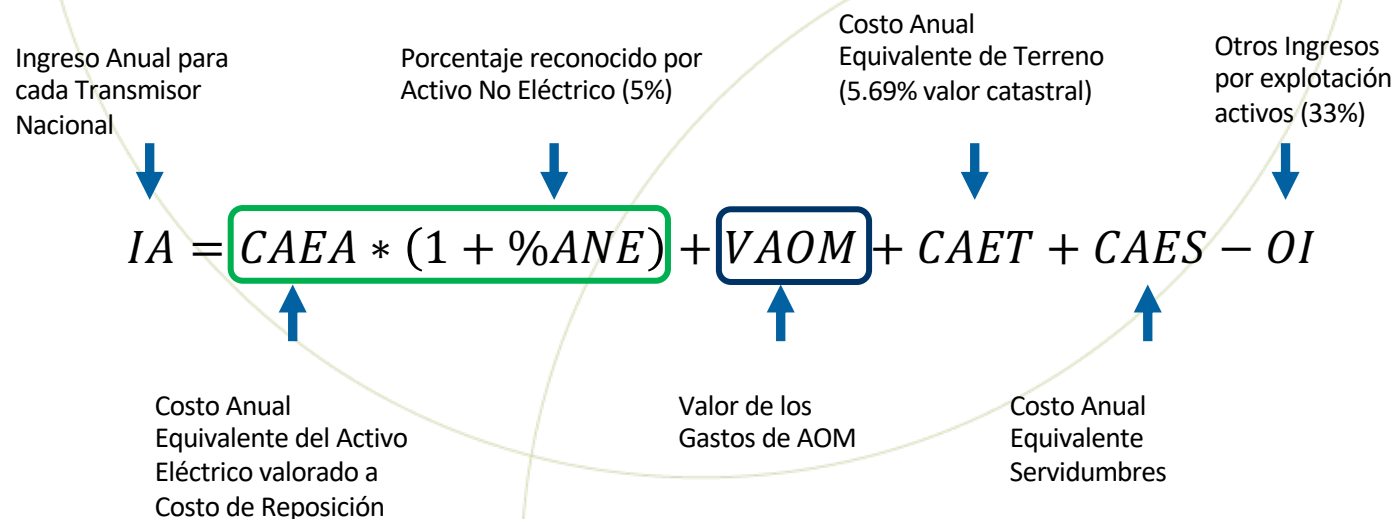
Ingreso Anual para cada Transmisor Nacional

Porcentaje reconocido por Activo No Eléctrico (5%)

Costo Anual Equivalente de Terreno (5.69% valor catastral)

Otros Ingresos por explotación activos (33%)

$IA = CAEA * (1 + \%ANE) + VAOM + CAET + CAES - OI$

Costo Anual Equivalente del Activo Eléctrico valorado a Costo de Reposición

Valor de los Gastos de AOM

Costo Anual Equivalente Servidumbres